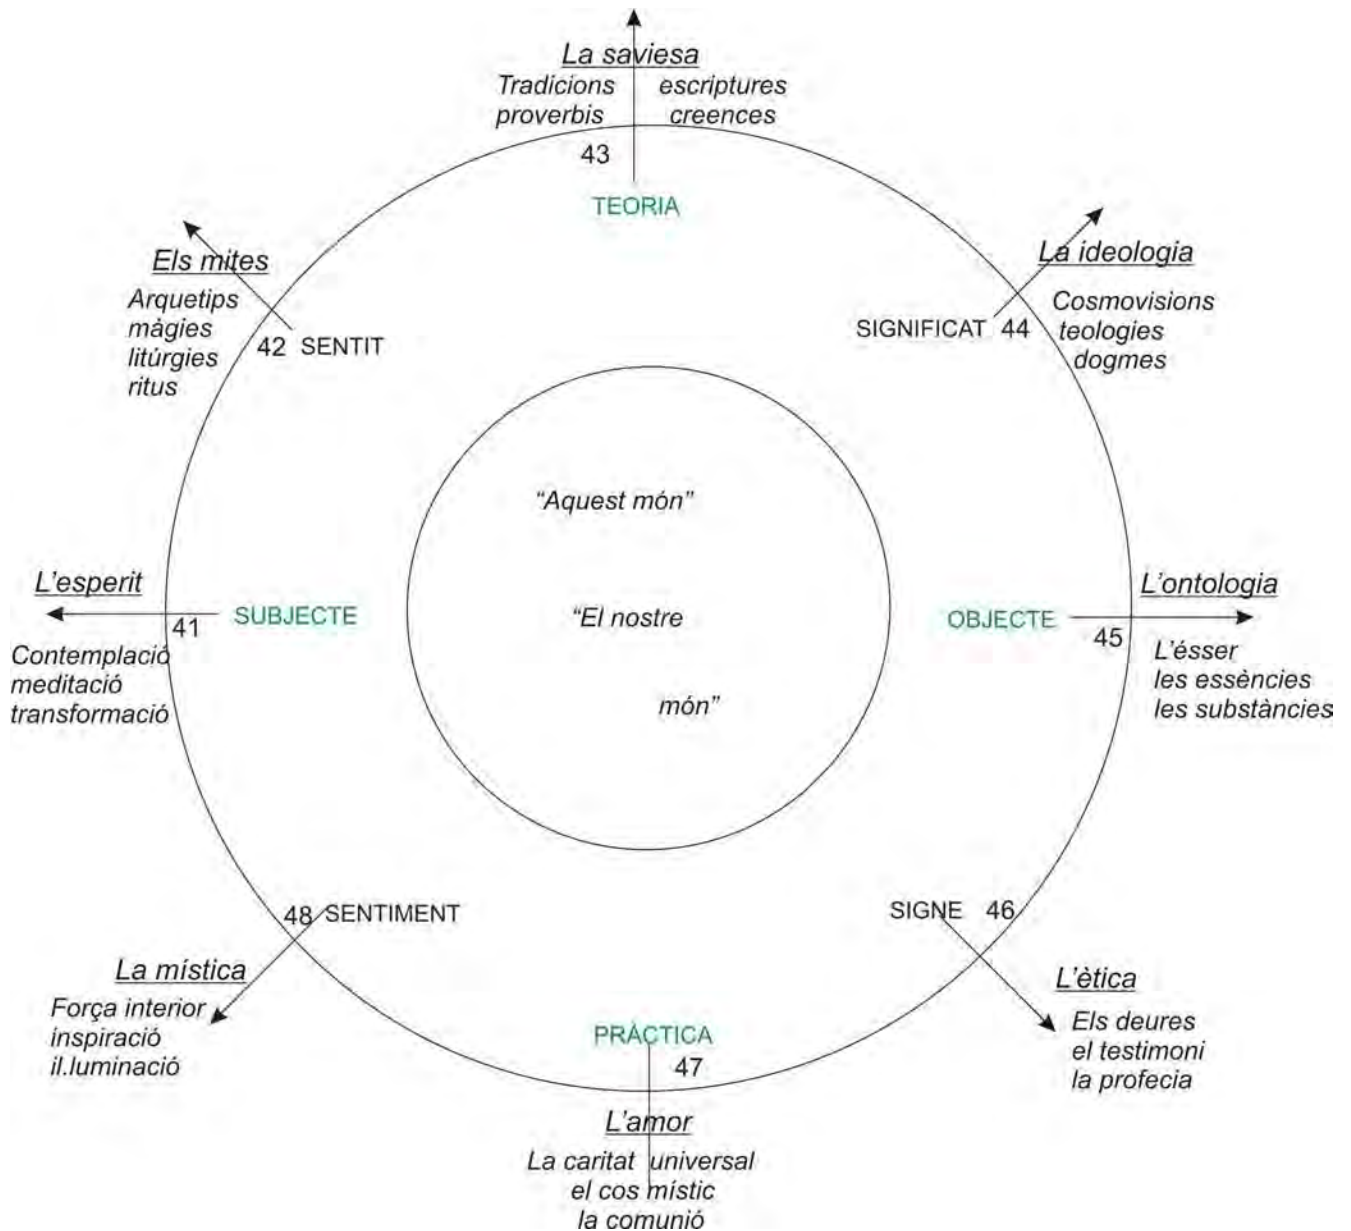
La saviesa
Tradicions escriptures
proverbis creences
43
TEORIA

Els mites
Arquetips
màgies
litúrgies
ritus
42 SENTIT

La ideologia
Cosmovisions
teologies
dogmes
SIGNIFICAT 44

"Aquest món"

L'esperit
41
Contemplació
meditació
transformació
SUBJECTE

"El nostre

món"

OBJECTE
L'ontologia
45
L'ésser
les essències
les substàncies

48 SENTIMENT
La mística
Força interior
inspiració
il.luminació

SIGNE 46
L'ètica
Els deures
el testimoni
la profecia

PRÁCTICA
47
L'amor
La caritat universal
el cos místic
la comunió